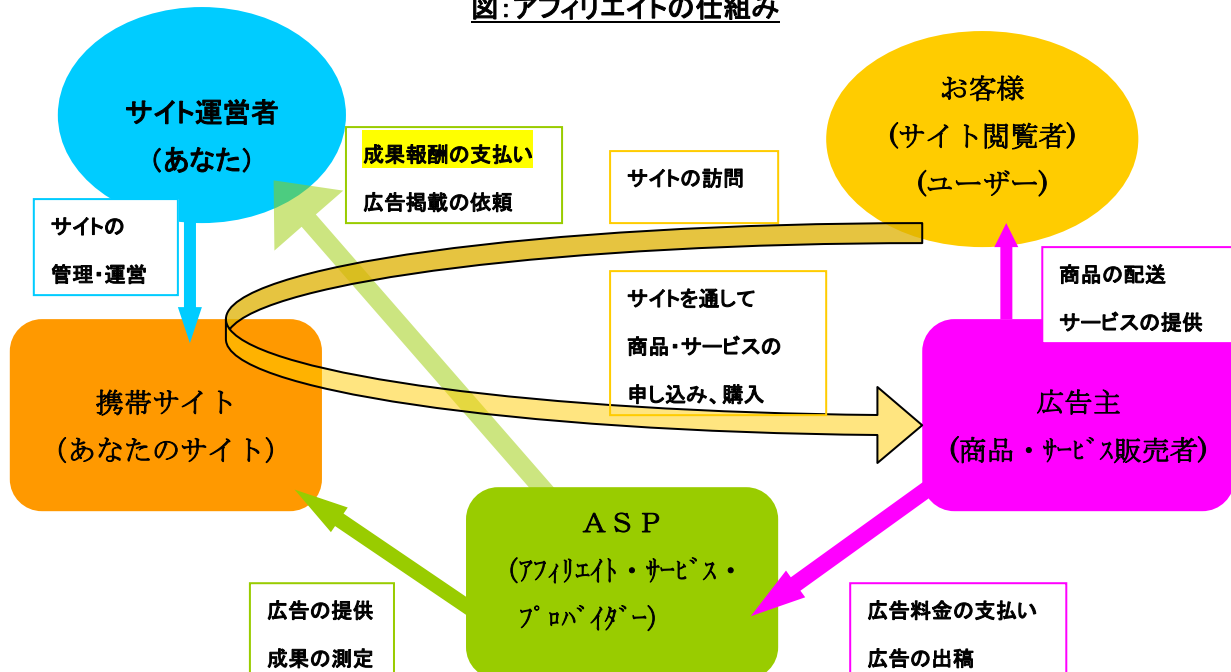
図：アフィリエイトの仕組み

サイト運営者
（あなた）

成果報酬の支払い
広告掲載の依頼

サイトの訪問

お客様
（サイト閲覧者）
（ユーザー）

サイトの
管理・運営

サイトを通して
商品・サービスの
申し込み、購入

商品の配送
サービスの提供

携帯サイト
（あなたのサイト）

広告主
（商品・ｻｰﾋﾞｽ販売者）

ＡＳＰ
（ｱﾌｨﾘｴｲﾄ・ｻｰﾋﾞｽ・ﾌﾟﾛﾊﾞｲﾀﾞｰ）

広告の提供
成果の測定

広告料金の支払い
広告の出稿